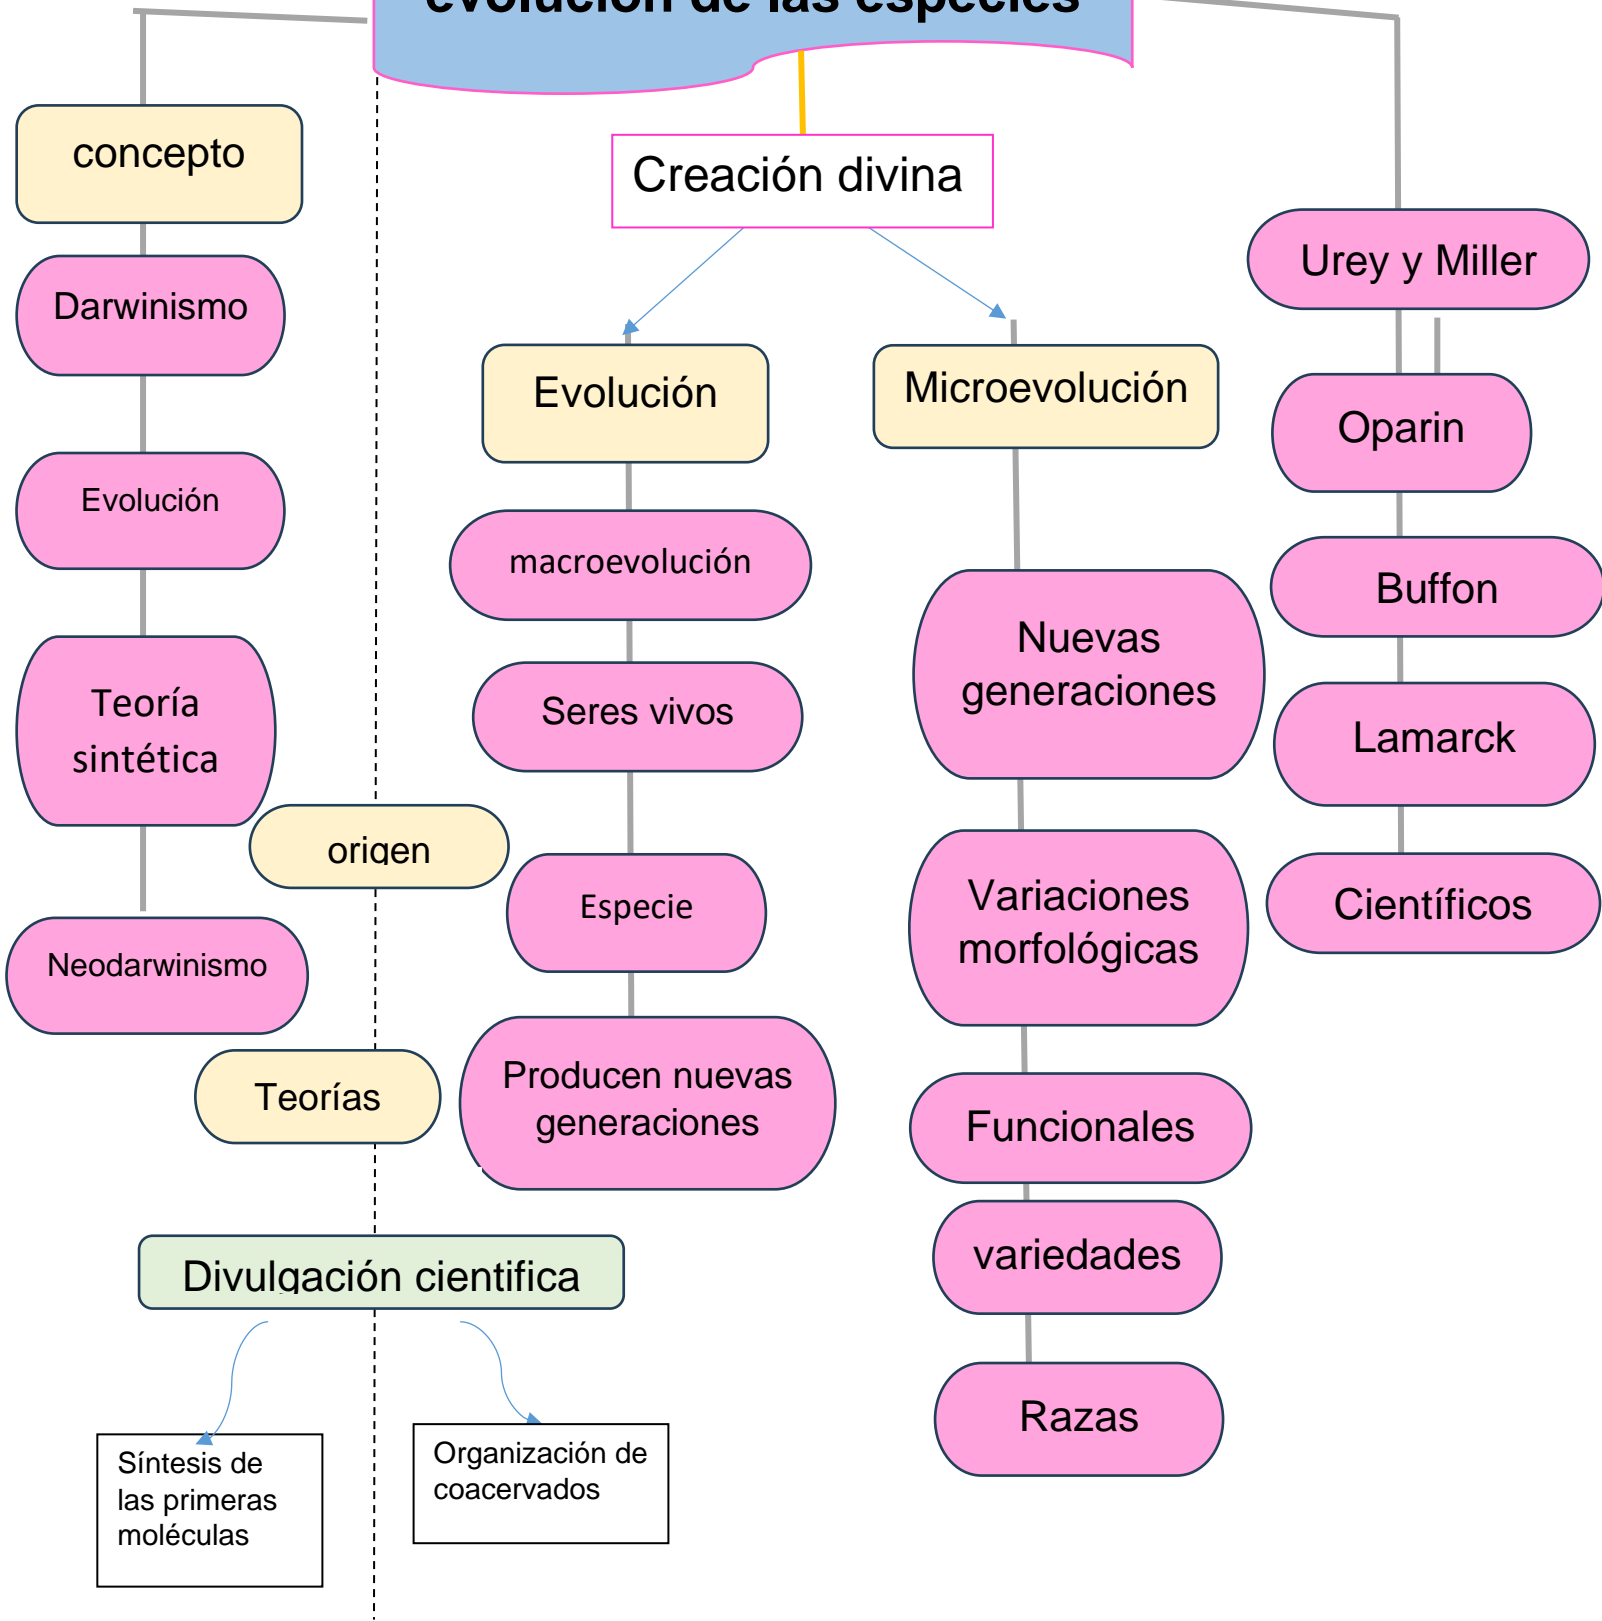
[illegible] de las especies

concepto

Darwinismo

Evolución

Teoría sintética

Neodarwinismo

origen

Teorías

Creación divina

Evolución

macroevolución

Seres vivos

Especie

Produce nuevas generaciones

Microevolución

Nuevas generaciones

Variaciones morfológicas

Funcionales

variedades

Razas

Urey y Miller

Oparin

Buffon

Lamarck

Científicos

Divulgación cientifica

Síntesis de las primeras moléculas

Organización de coacervados